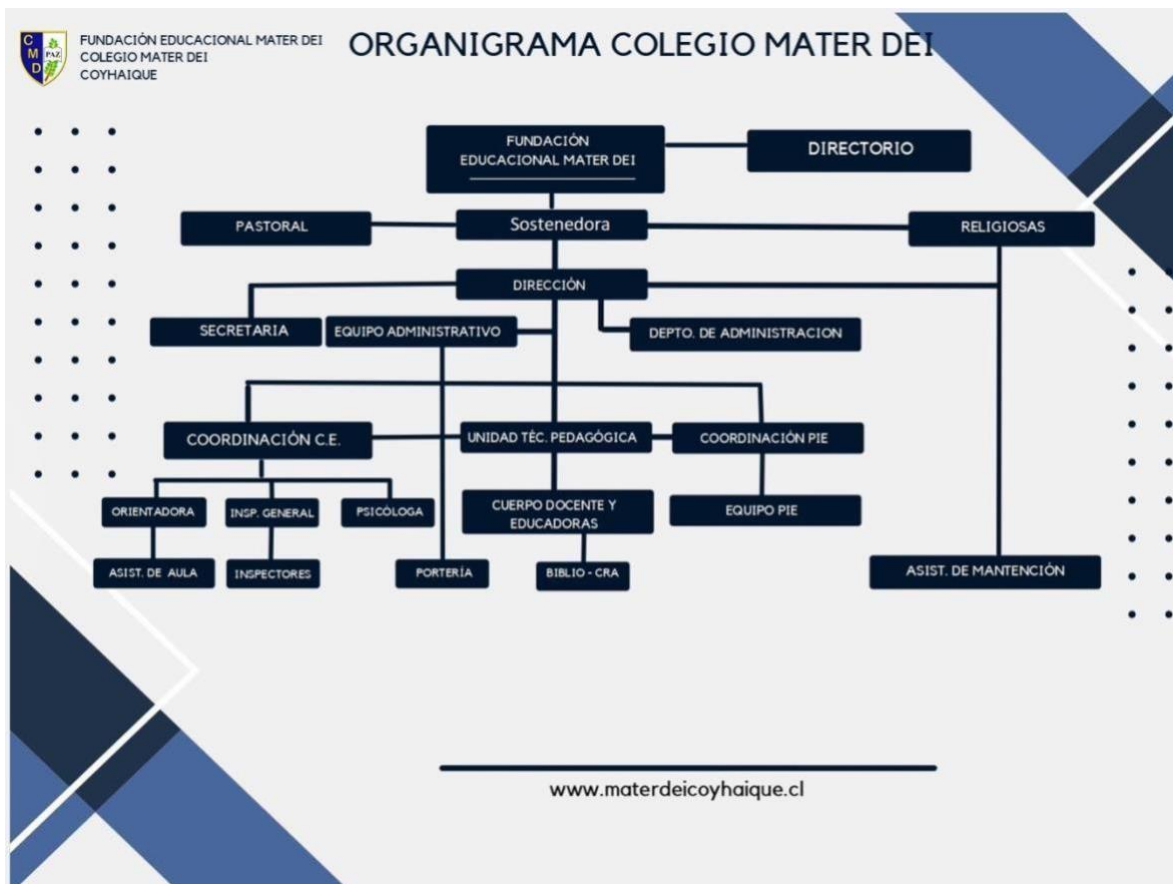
C M D PAZ

FUNDACIÓN EDUCACIONAL MATER DEI
COLEGIO MATER DEI
COYHAIQUE

ORGANIGRAMA COLEGIO MATER DEI

FUNDACIÓN EDUCACIONAL MATER DEI

DIRECTORIO

PASTORAL

Sostenedora

RELIGIOSAS

DIRECCIÓN

SECRETARIA

EQUIPO ADMINISTRATIVO

DEPTO. DE ADMINISTRACION

COORDINACIÓN C.E.

UNIDAD TÉC. PEDAGÓGICA

COORDINACIÓN PIE

ORIENTADORA

INSP. GENERAL

PSICÓLOGA

CUERPO DOCENTE Y EDUCADORAS

EQUIPO PIE

ASIST. DE AULA

INSPECTORES

PORTERÍA

BIBLIO - CRA

ASIST. DE MANTENCIÓN

www.materdeicoyhaique.cl